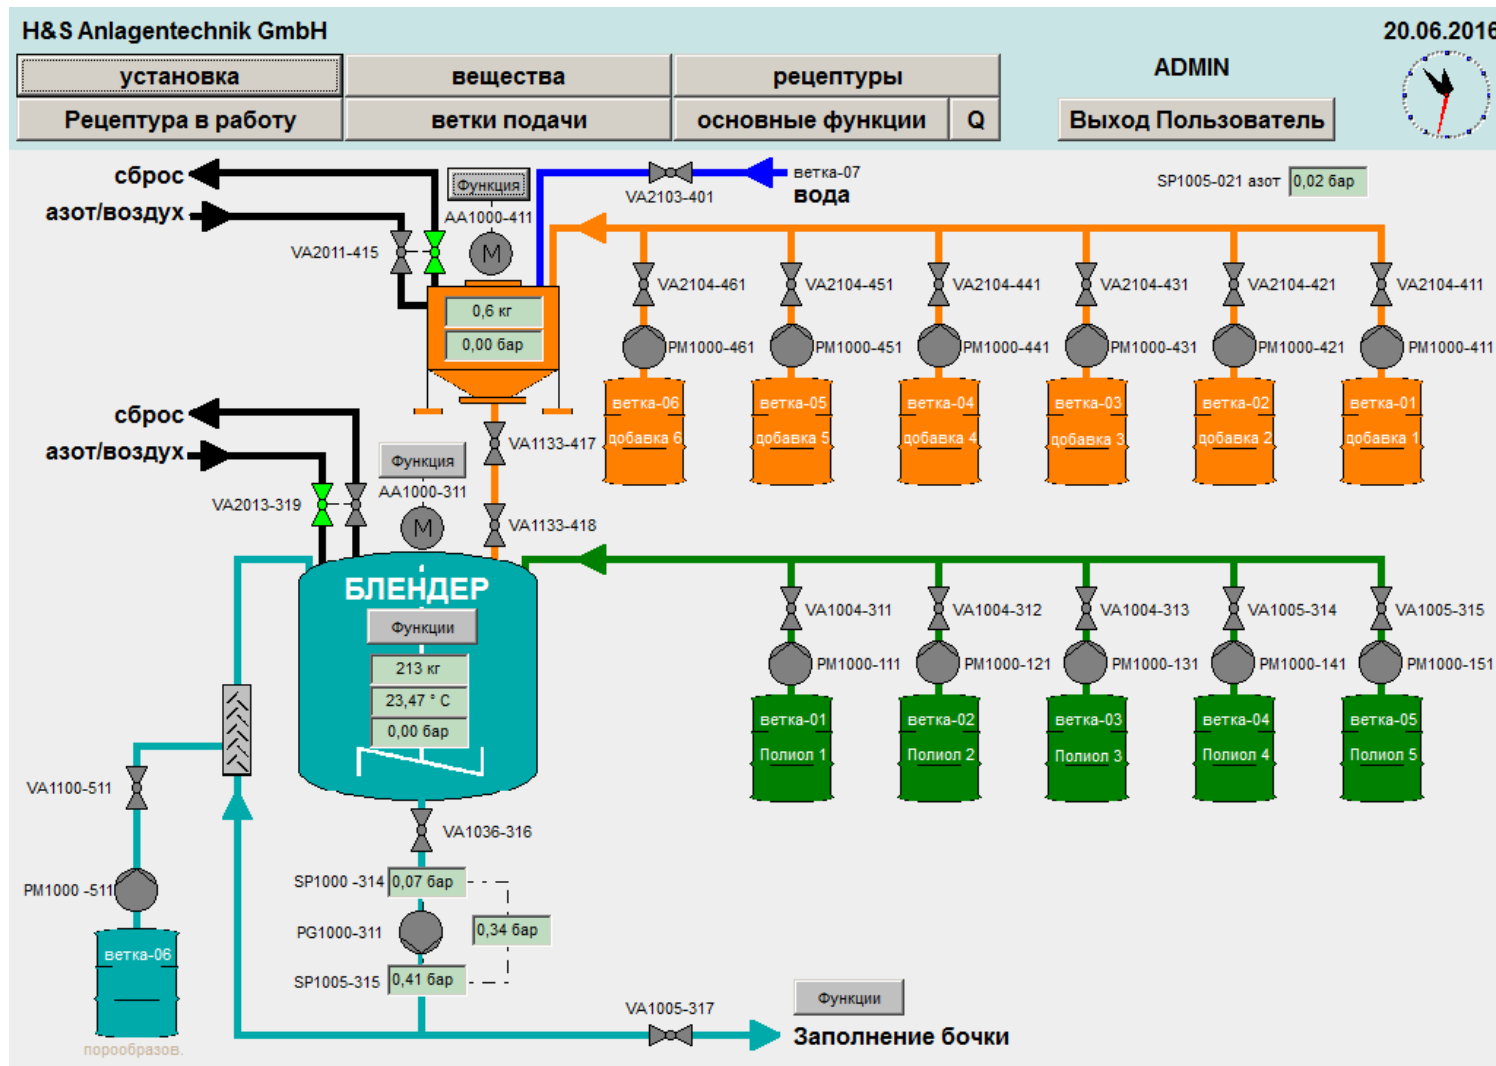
H&S Anlagentechnik GmbH

20.06.2016

установка | вещества | рецептуры

ADMIN

Рецептура в работу | ветки подачи | основные функции | Q

Выход Пользователь

сброс

азот/воздух

Функция

AA1000-411

VA2011-415

VA2103-401

ветка-07
вода

SP1005-021 азот 0,02 бар

0,6 кг

0,00 бар

VA2104-461 VA2104-451 VA2104-441 VA2104-431 VA2104-421 VA2104-411

PM1000-461 PM1000-451 PM1000-441 PM1000-431 PM1000-421 PM1000-411

ветка-06 добавка 6
ветка-05 добавка 5
ветка-04 добавка 4
ветка-03 добавка 3
ветка-02 добавка 2
ветка-01 добавка 1

сброс

азот/воздух

Функция

AA1000-311

VA1133-417

VA1133-418

VA2013-319

БЛЕНДЕР

Функции

213 кг

23,47 ° C

0,00 бар

VA1004-311 VA1004-312 VA1004-313 VA1005-314 VA1005-315

PM1000-111 PM1000-121 PM1000-131 PM1000-141 PM1000-151

ветка-01 Полиол 1
ветка-02 Полиол 2
ветка-03 Полиол 3
ветка-04 Полиол 4
ветка-05 Полиол 5

VA1100-511

VA1036-316

PM1000 -511

SP1000 -314 0,07 бар

PG1000-311

0,34 бар

SP1005-315 0,41 бар

ветка-06

порообразов.

VA1005-317

Функции

Заполнение бочки